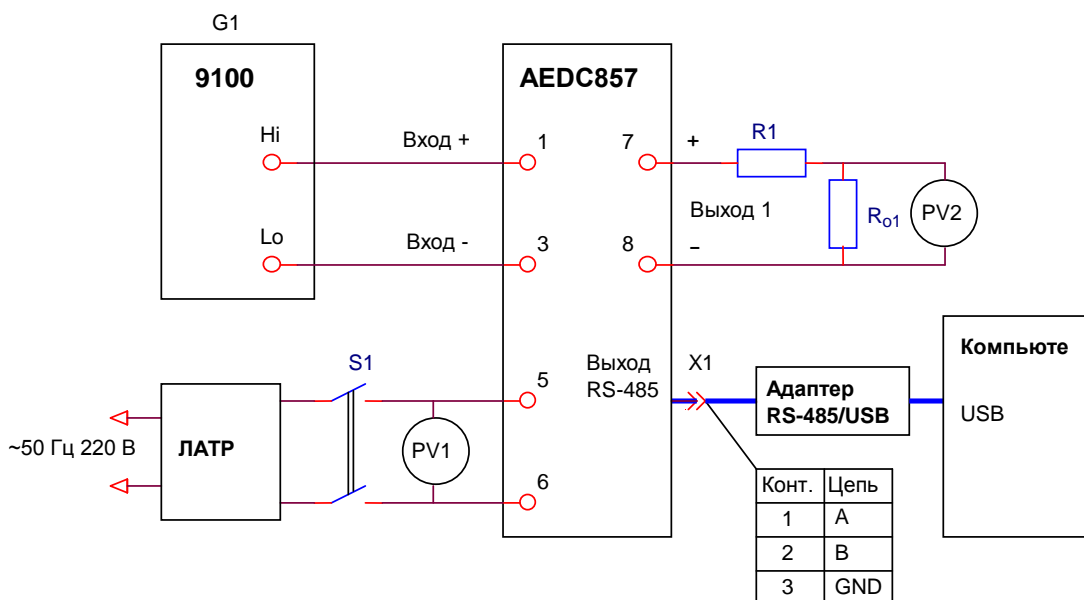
G1

9100

Hi

Lo

AEDC857

Вход +

Вход -

1

3

7

8

+

–

R1

$R_{o1}$

PV2

Выход 1

S1

5

6

PV1

Выход RS-485

X1

ЛАТР

~50 Гц 220 В

Адаптер RS-485/USB

Компьюте

USB

| Конт. | Цепь |
|---|---|
| 1 | A |
| 2 | B |
| 3 | GND |